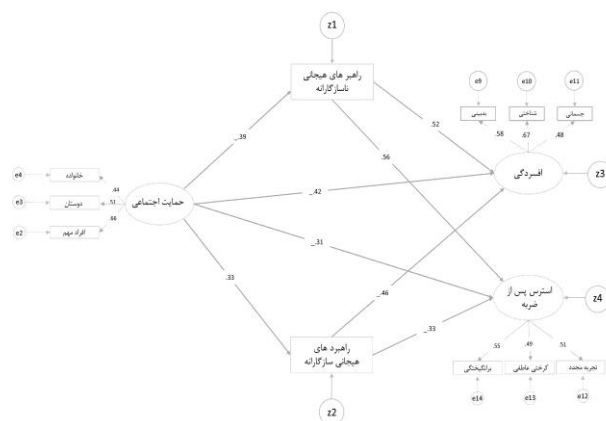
z1

راهبر های هیجانی ناسازگارانه

e9 e10 e11

بدبینی شناختی جسمانی

.58 .67 .48

.52

.56

.39

خانواده e4

.44

دوستان e3 .51

.44

افراد مهم e2

حمایت اجتماعی

.42_

افسردگی

z3

.31_

.33

.46

استرس پس از ضربه

z4

.33_

راهبرد های هیجانی سازگارانه

.55 .49 .51

برانگیختگی کرختی عاطفی تجربه مجدد

e14 e13 e12

z2